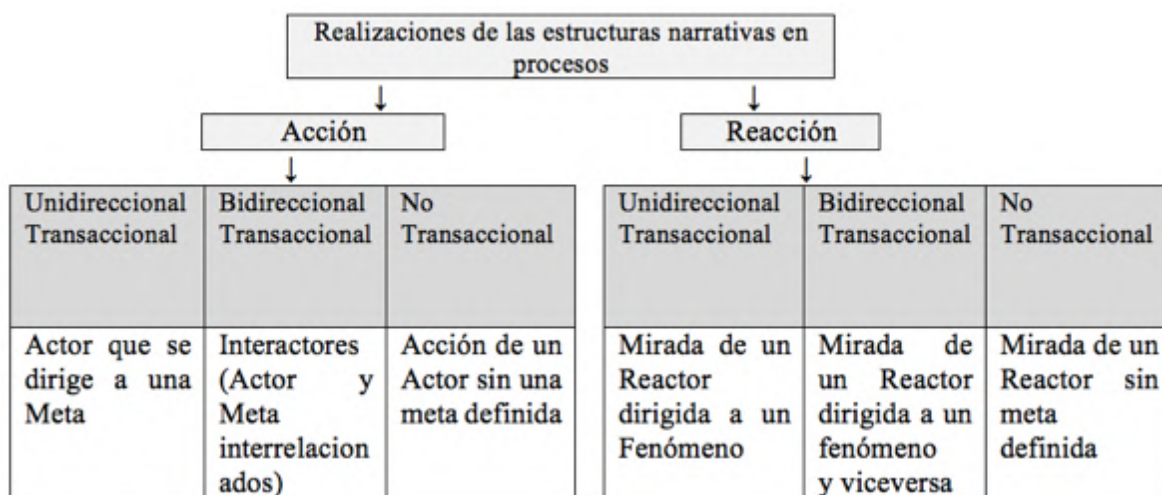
Realizaciones de las estructuras narrativas en procesos

Acción

Reacción

| Unidireccional Transaccional | Bidireccional Transaccional | No Transaccional |
|---|---|---|
| Actor que se dirige a una Meta | Interactores (Actor y Meta interrelacionados) | Acción de un Actor sin una meta definida |

| Unidireccional Transaccional | Bidireccional Transaccional | No Transaccional |
|---|---|---|
| Mirada de un Reactor dirigida a un Fenómeno | Mirada de un Reactor dirigida a un fenómeno y viceversa | Mirada de un Reactor sin meta definida |